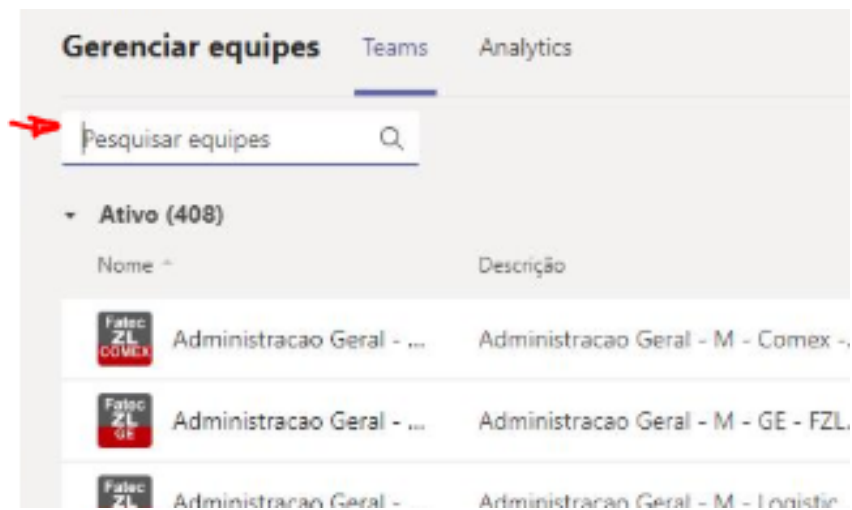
Gerenciar equipes Teams Analytics

Pesquisar equipes

Ativo (408)

| Nome | Descrição |
|---|---|
| Fatec ZL COMEX Administracao Geral - ... | Administracao Geral - M - Comex -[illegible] |
| Fatec ZL GE Administracao Geral - ... | Administracao Geral - M - GE - FZL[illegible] |
| Fatec ZL Administracao Geral - ... | Administracao Geral - M - Logistic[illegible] |